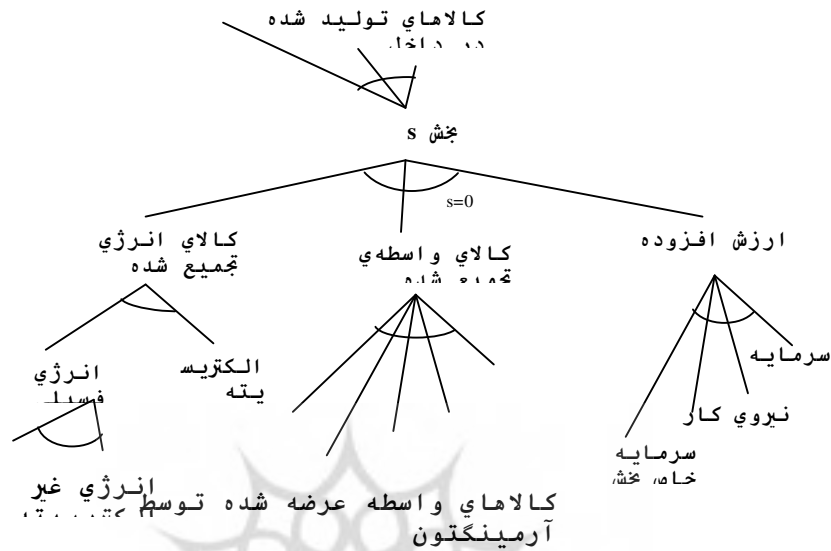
كالاهاي توليد شده در داخل

بخش s

s=0

كالاي انرژي تجميع شده

كالاي واسطهي تجميع شده

ارزش افزوده

انرژي فسيل

الكتريسيته

سرمايه

نيروي كار

سرمايه خاص بخش

انرژي غير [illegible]

كالاهاي واسطه عرضه شده توسط آرمينگتون